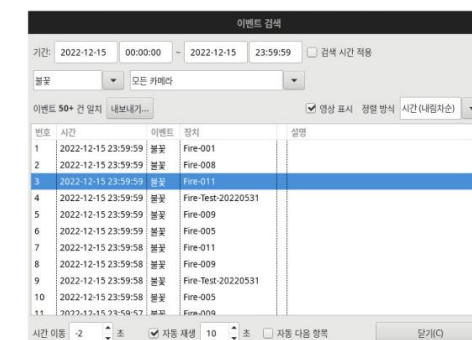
이벤트 검색

기간: 2022-12-15 00:00:00 ~ 2022-12-15 23:59:59 검색 시간 적용

불꽃 모든 카메라

이벤트 50+ 건 일치 내보내기... 영상 표시 정렬 방식 시간 (내림차순)

| 번호 | 시간 | 이벤트 | 장치 | 설명 |
|---|---|---|---|---|
| 1 | 2022-12-15 23:59:59 | 불꽃 | Fire-001 | |
| 2 | 2022-12-15 23:59:59 | 불꽃 | Fire-008 | |
| 3 | 2022-12-15 23:59:59 | 불꽃 | Fire-011 | |
| 4 | 2022-12-15 23:59:59 | 불꽃 | Fire-Test-20220531 | |
| 5 | 2022-12-15 23:59:59 | 불꽃 | Fire-009 | |
| 6 | 2022-12-15 23:59:59 | 불꽃 | Fire-005 | |
| 7 | 2022-12-15 23:59:58 | 불꽃 | Fire-011 | |
| 8 | 2022-12-15 23:59:58 | 불꽃 | Fire-009 | |
| 9 | 2022-12-15 23:59:58 | 불꽃 | Fire-Test-20220531 | |
| 10 | 2022-12-15 23:59:58 | 불꽃 | Fire-005 | |
| 11 | 2022-12-15 23:59:57 | 불꽃 | Fire-009 | |

시간 이동 -2 초 자동 재생 10 초 자동 다음 항목 닫기(C)